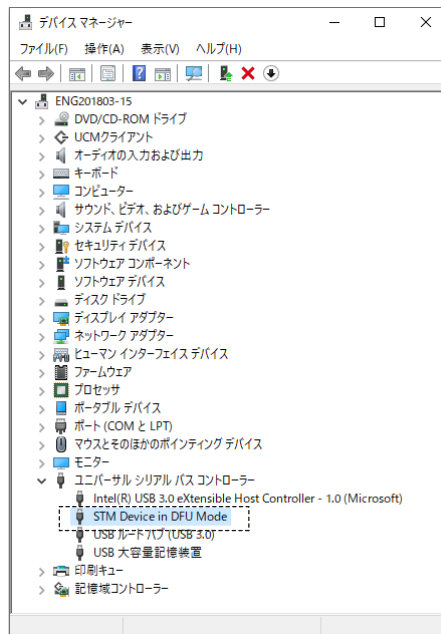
デバイス マネージャー
ファイル(F) 操作(A) 表示(V) ヘルプ(H)
ENG201803-15
DVD/CD-ROM ドライブ
UCMクライアント
オーディオの入力および出力
キーボード
コンピューター
サウンド、ビデオ、およびゲーム コントローラー
システム デバイス
セキュリティ デバイス
ソフトウェア コンポーネント
ソフトウェア デバイス
ディスク ドライブ
ディスプレイ アダプター
ネットワーク アダプター
ヒューマン インターフェイス デバイス
ファームウェア
プロセッサ
ポータブル デバイス
ポート (COM と LPT)
マウスとそのほかのポインティング デバイス
モニター
ユニバーサル シリアル バス コントローラー
Intel(R) USB 3.0 eXtensible Host Controller - 1.0 (Microsoft)
STM Device in DFU Mode
USB ルート ハブ (USB 3.0)
USB 大容量記憶装置
印刷キュー
記憶域コントローラー